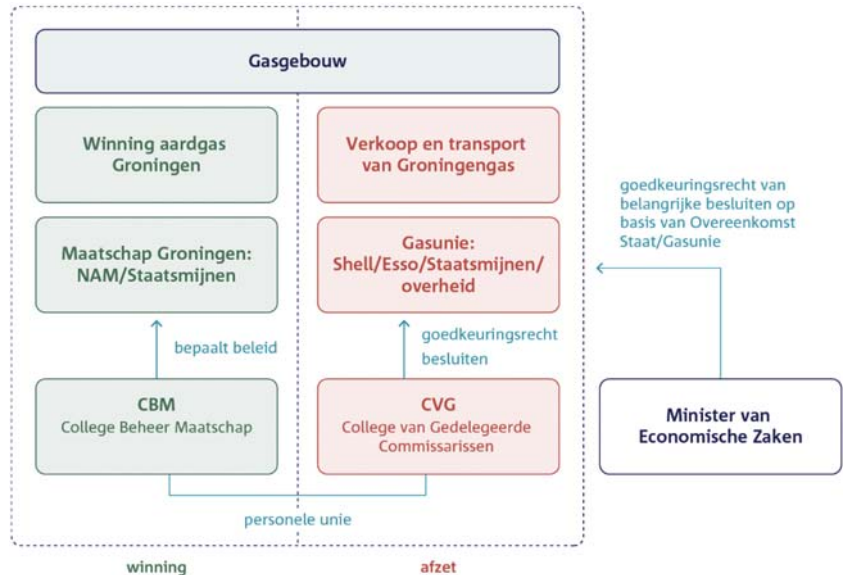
Gasgebouw

Winning aardgas Groningen

Maatschap Groningen: NAM/Staatsmijnen

bepaalt beleid

CBM
College Beheer Maatschap

Verkoop en transport van Groningengas

Gasunie: Shell/Esso/Staatsmijnen/ overheid

goedkeuringsrecht besluiten

CVG
College van Gedelegeerde Commissarissen

personele unie

winning

afzet

goedkeuringsrecht van belangrijke besluiten op basis van Overeenkomst Staat/Gasunie

Minister van Economische Zaken